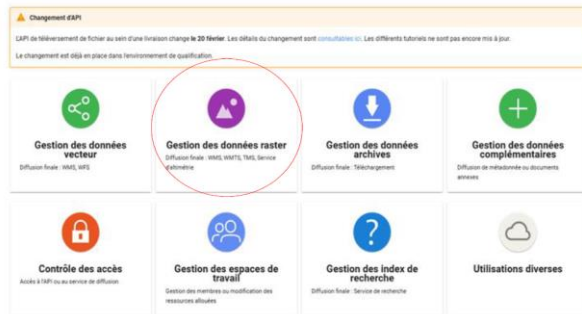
Changement d'API

L'API de téléversement de fichier au sein d'une livraison change le 20 février. Les détails du changement sont consultables ici. Les différents tutoriels ne sont pas encore mis à jour.

Le changement est déjà en place dans l'environnement de qualification.

Gestion des données vecteur
Diffusion finale : WMS, WFS

Gestion des données raster
Diffusion finale : WMS, WMTS, TMS, Service d'altimétrie

Gestion des données archives
Diffusion finale : Téléchargement

Gestion des données complémentaires
Diffusion de métadonnée ou documents annexes

Contrôle des accès
Accès à l'API ou au service de diffusion

Gestion des espaces de travail
Gestion des membres ou modification des ressources allouées

Gestion des index de recherche
Diffusion finale : Service de recherche

Utilisations diverses